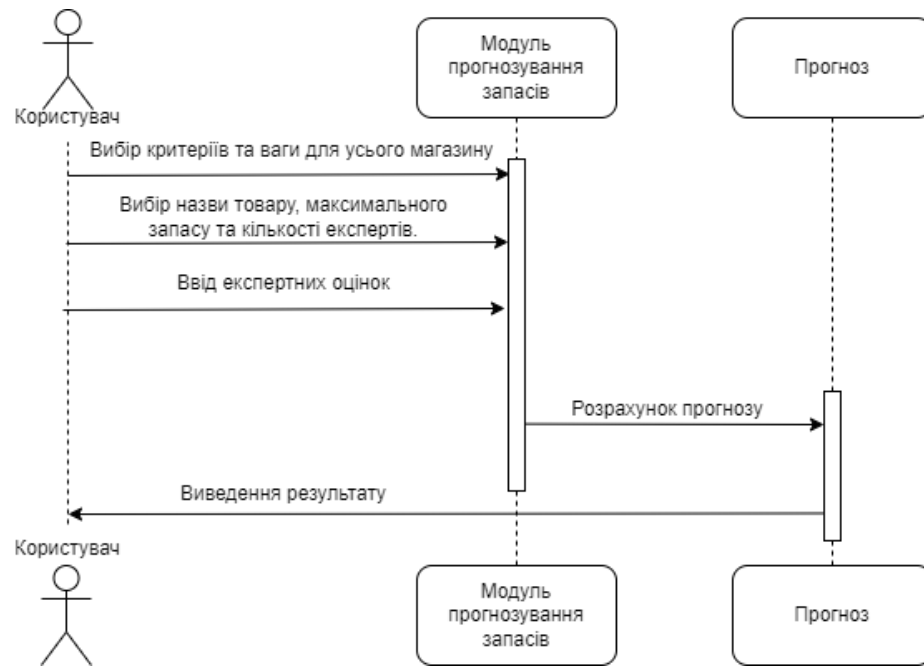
Користувач

Модуль прогнозування запасів

Прогноз

Вибір критеріїв та ваги для усього магазину

Вибір назви товару, максимального запасу та кількості експертів.

Ввід експертних оцінок

Розрахунок прогнозу

Виведення результату

Користувач

Модуль прогнозування запасів

Прогноз